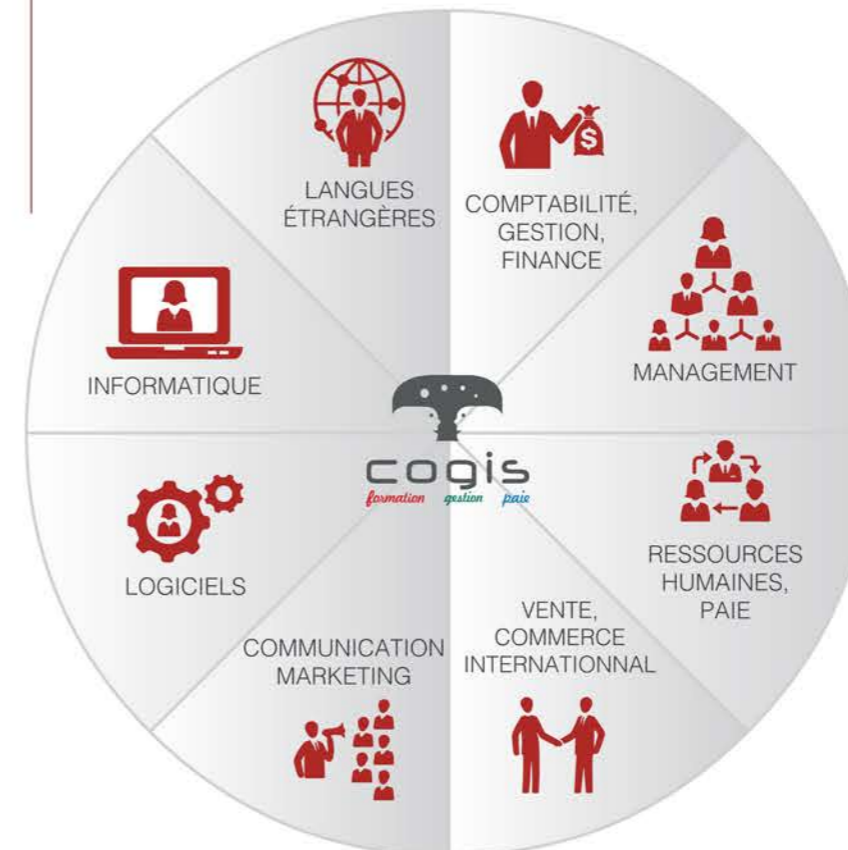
LANGUES ÉTRANGÈRES

COMPTABILITÉ, GESTION, FINANCE

$

MANAGEMENT

RESSOURCES HUMAINES, PAIE

VENTE, COMMERCE INTERNATIONNAL

COMMUNICATION MARKETING

LOGICIELS

INFORMATIQUE

cogis
formation gestion paie